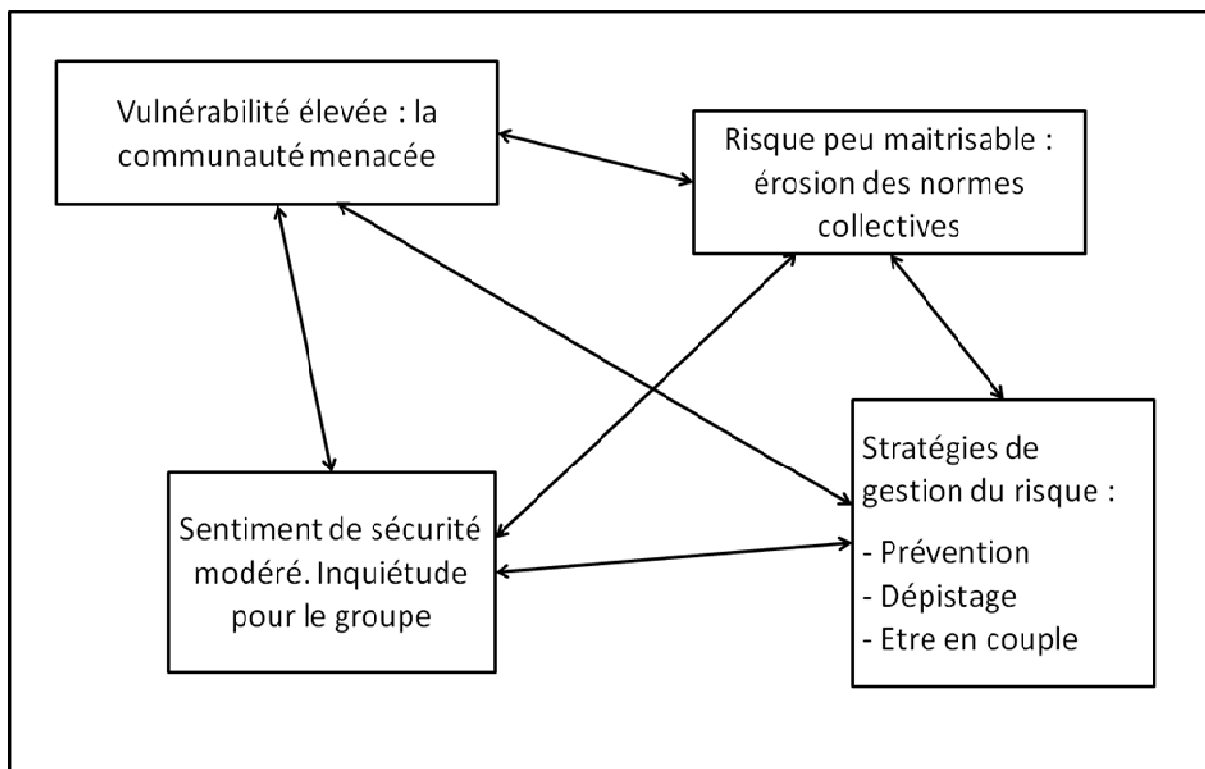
Vulnérabilité élevée : la communauté menacée

Risque peu maitrisable : érosion des normes collectives

Sentiment de sécurité modéré. Inquiétude pour le groupe

Stratégies de gestion du risque :

- Prévention
- Dépistage
- Etre en couple